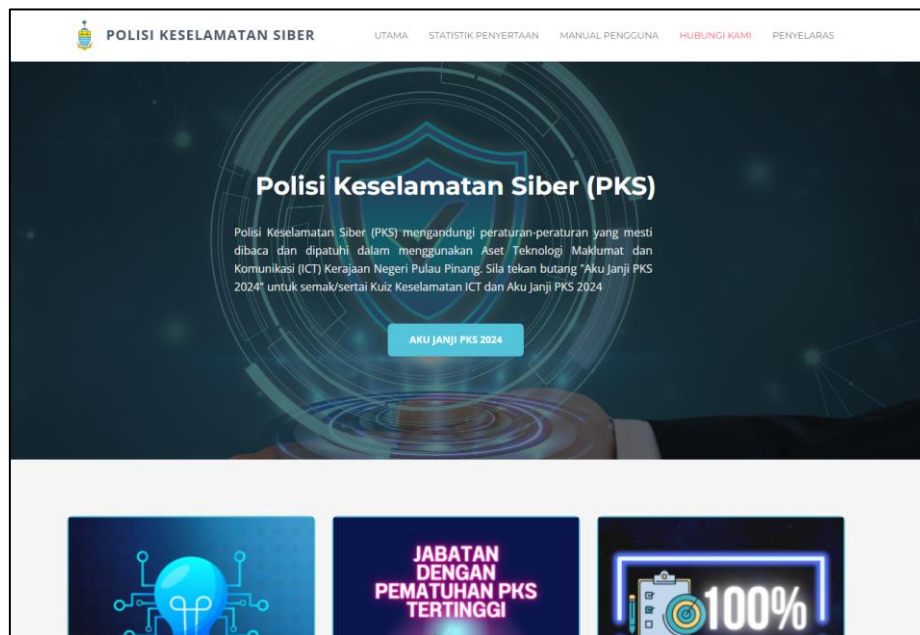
POLISI KESELAMATAN SIBER

UTAMA STATISTIK PENYERTAAN MANUAL PENGGUNA HUBUNGI KAMI PENYELARAS

Polisi Keselamatan Siber (PKS)

Polisi Keselamatan Siber (PKS) mengandungi peraturan-peraturan yang mesti dibaca dan dipatuhi dalam menggunakan Aset Teknologi Maklumat dan Komunikasi (ICT) Kerajaan Negeri Pulau Pinang. Sila tekan butang "Aku Janji PKS 2024" untuk semak/sertai Kuiz Keselamatan ICT dan Aku Janji PKS 2024

AKU JANJI PKS 2024

JABATAN DENGAN PEMATUHAN PKS TERTINGGI

100%